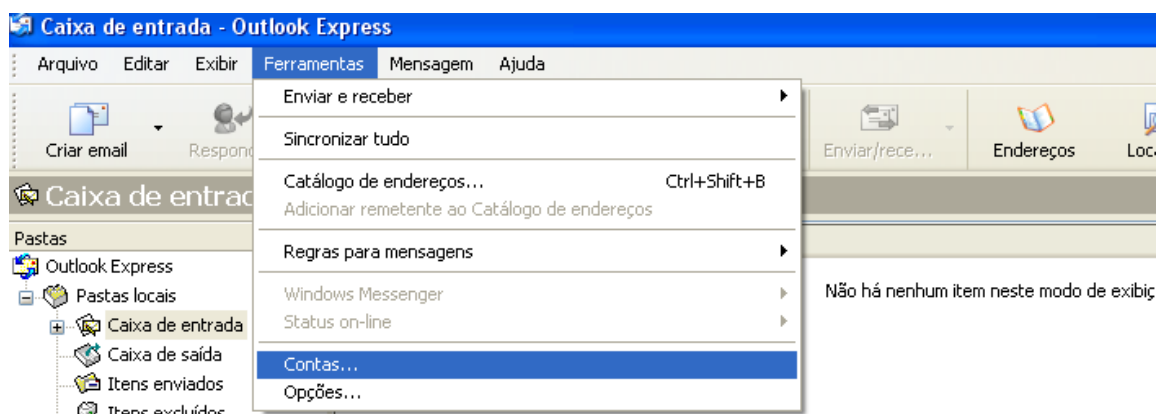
Caixa de entrada - Outlook Express

Arquivo Editar Exibir Ferramentas Mensagem Ajuda

Criar email Respon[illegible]

Enviar e receber
Sincronizar tudo
Catálogo de endereços... Ctrl+Shift+B
Adicionar remetente ao Catálogo de endereços
Regras para mensagens
Windows Messenger
Status on-line
Contas...
Opções...

Enviar/rece... Endereços Loc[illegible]

Caixa de entrad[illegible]

Pastas
Outlook Express
Pastas locais
Caixa de entrada
Caixa de saída
Itens enviados
Itens excluídos

Não há nenhum item neste modo de exibiç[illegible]